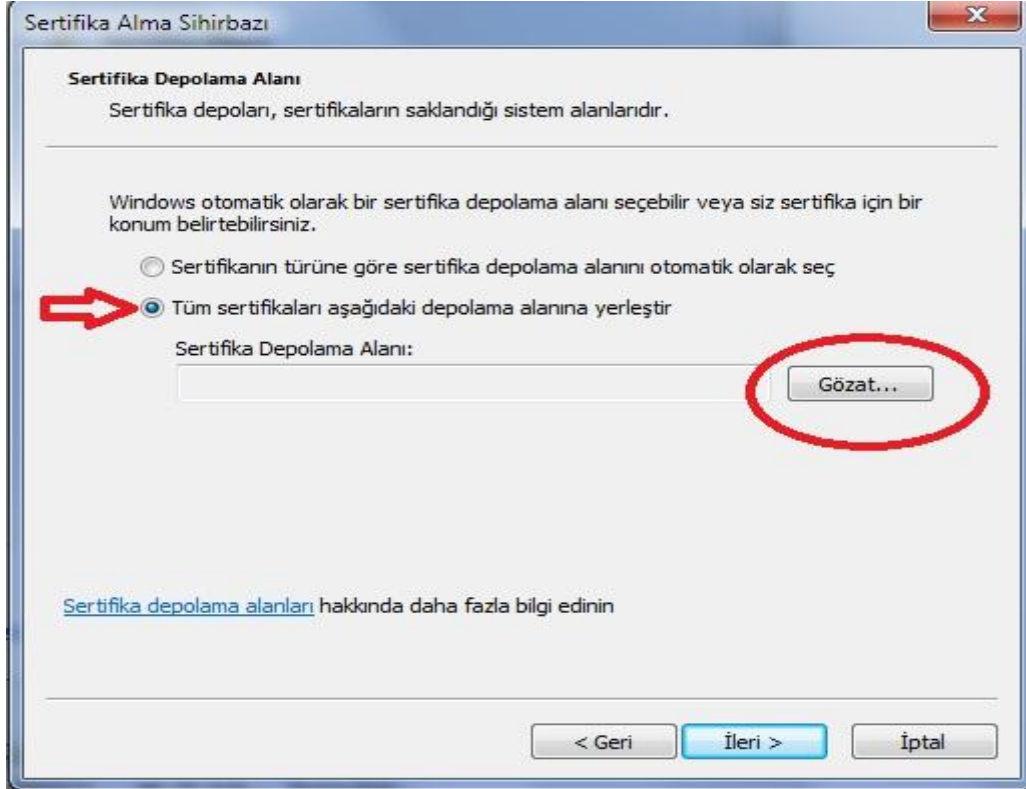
Sertifika Alma Sihirbazı

Sertifika Depolama Alanı

Sertifika depoları, sertifikaların saklandığı sistem alanlarıdır.

Windows otomatik olarak bir sertifika depolama alanı seçebilir veya siz sertifika için bir konum belirtebilirsiniz.

Sertifikanın türüne göre sertifika depolama alanını otomatik olarak seç

Tüm sertifikaları aşağıdaki depolama alanına yerleştir

Sertifika Depolama Alanı:

Gözat...

Sertifika depolama alanları hakkında daha fazla bilgi edinin

< Geri

İleri >

İptal